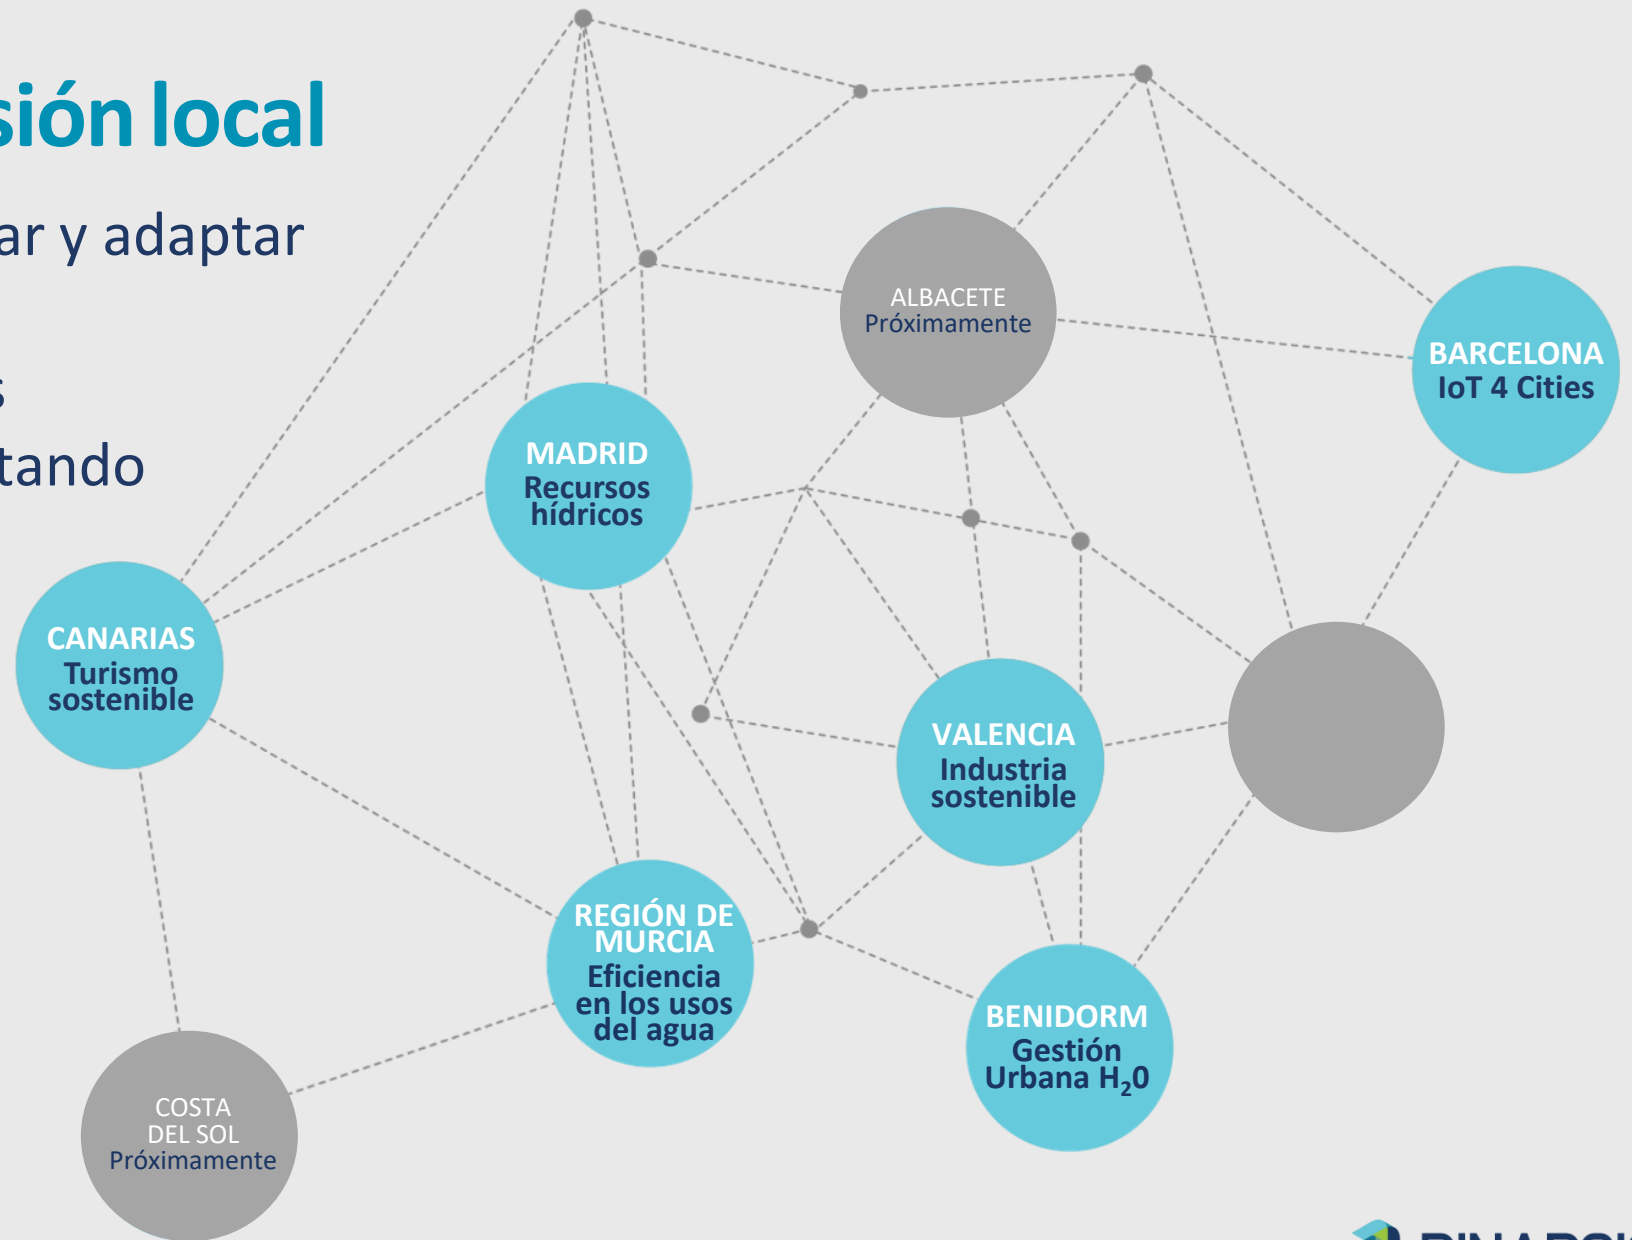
sión local

ar y adaptar

s
tando

ALBACETE
Próximamente

BARCELONA
IoT 4 Cities

MADRID
Recursos hídricos

CANARIAS
Turismo sostenible

VALENCIA
Industria sostenible

REGIÓN DE MURCIA
Eficiencia en los usos del agua

BENIDORM
Gestión Urbana $H_20$

COSTA DEL SOL
Próximamente

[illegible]